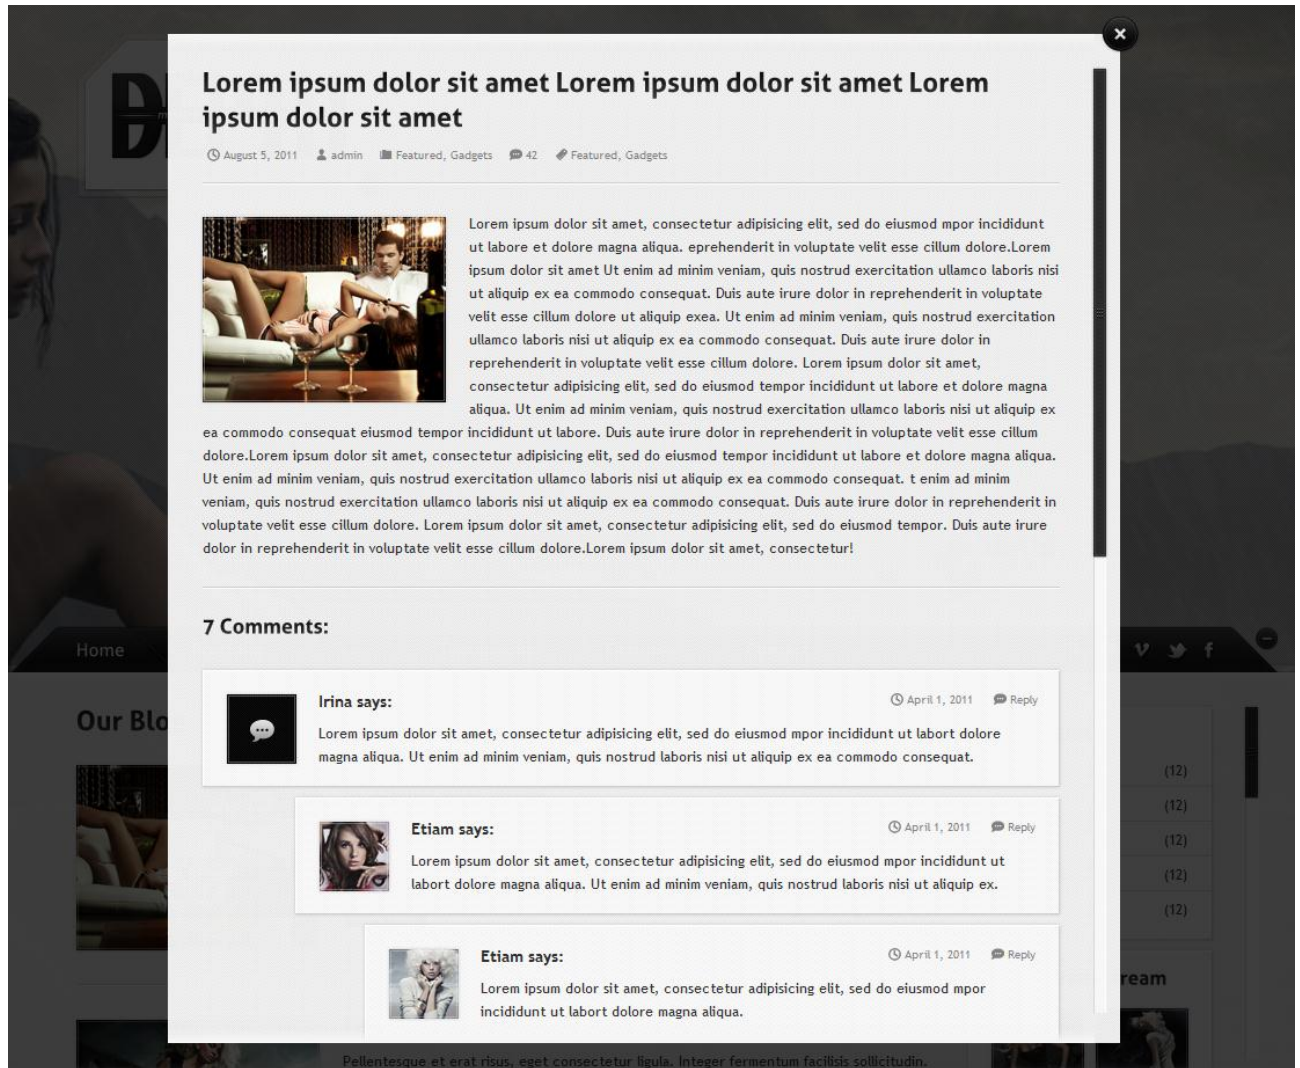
Lorem ipsum dolor sit amet Lorem ipsum dolor sit amet Lorem ipsum dolor sit amet

August 5, 2011 admin Featured, Gadgets 42 Featured, Gadgets

Lorem ipsum dolor sit amet, consectetur adipisicing elit, sed do eiusmod mpor incididunt ut labore et dolore magna aliqua. eprehenderit in voluptate velit esse cillum dolore.Lorem ipsum dolor sit amet Ut enim ad minim veniam, quis nostrud exercitation ullamco laboris nisi ut aliquip ex ea commodo consequat. Duis aute irure dolor in reprehenderit in voluptate velit esse cillum dolore ut aliquip exea. Ut enim ad minim veniam, quis nostrud exercitation ullamco laboris nisi ut aliquip ex ea commodo consequat. Duis aute irure dolor in reprehenderit in voluptate velit esse cillum dolore. Lorem ipsum dolor sit amet, consectetur adipisicing elit, sed do eiusmod tempor incididunt ut labore et dolore magna aliqua. Ut enim ad minim veniam, quis nostrud exercitation ullamco laboris nisi ut aliquip ex ea commodo consequat eiusmod tempor incididunt ut labore. Duis aute irure dolor in reprehenderit in voluptate velit esse cillum dolore.Lorem ipsum dolor sit amet, consectetur adipisicing elit, sed do eiusmod tempor incididunt ut labore et dolore magna aliqua. Ut enim ad minim veniam, quis nostrud exercitation ullamco laboris nisi ut aliquip ex ea commodo consequat. t enim ad minim veniam, quis nostrud exercitation ullamco laboris nisi ut aliquip ex ea commodo consequat. Duis aute irure dolor in reprehenderit in voluptate velit esse cillum dolore. Lorem ipsum dolor sit amet, consectetur adipisicing elit, sed do eiusmod tempor. Duis aute irure dolor in reprehenderit in voluptate velit esse cillum dolore.Lorem ipsum dolor sit amet, consectetur!

7 Comments:

Irina says:
April 1, 2011 Reply
Lorem ipsum dolor sit amet, consectetur adipisicing elit, sed do eiusmod mpor incididunt ut labort dolore magna aliqua. Ut enim ad minim veniam, quis nostrud laboris nisi ut aliquip ex ea commodo consequat.

Etiam says:
April 1, 2011 Reply
Lorem ipsum dolor sit amet, consectetur adipisicing elit, sed do eiusmod mpor incididunt ut labort dolore magna aliqua. Ut enim ad minim veniam, quis nostrud laboris nisi ut aliquip ex.

Etiam says:
April 1, 2011 Reply
Lorem ipsum dolor sit amet, consectetur adipisicing elit, sed do eiusmod mpor incididunt ut labort dolore magna aliqua.

Home
Our Blo
(12)
(12)
(12)
(12)
(12)
ream
Pellentesque et erat risus, eget consectetur ligula. Integer fermentum facilisis sollicitudin.